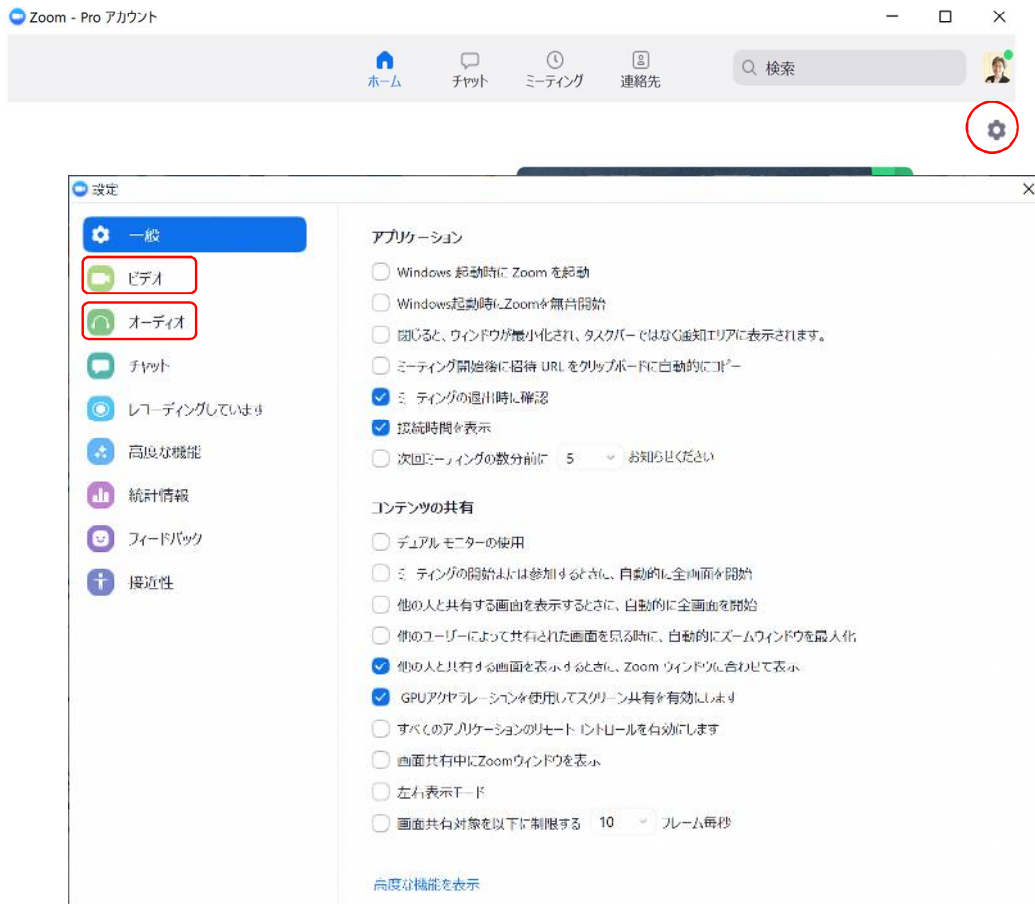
Zoom - Pro アカウント

ホーム チャット ミーティング 連絡先 検索

設定

一般
ビデオ
オーディオ
チャット
レコーディングしています
高度な機能
統計情報
フィードバック
接近性

アプリケーション

Windows 起動時に Zoom を起動
Windows起動時にZoomを無音開始
閉じると、ウィンドウが最小化され、タスクバーではなく通知エリアに表示されます。
ミーティング開始後に招待 URL をクリップボードに自動的にコピー
ミーティングの退出時に確認
接続時間を表示
次回ミーティングの数分前に 5 お知らせください

コンテンツの共有

デュアル モニターの使用
ミーティングの開始または参加するときに、自動的に全画面を開始
他の人と共有する画面を表示するときに、自動的に全画面を開始
他のユーザーによって共有された画面を見る時に、自動的にズームウィンドウを最大化
他の人と共有する画面を表示するときに、Zoom ウィンドウに合わせて表示
GPUアクセラレーションを使用してスクリーン共有を有効にします
すべてのアプリケーションのリモートコントロールを有効にします
画面共有中にZoomウィンドウを表示
左右表示モード
画面共有対象を以下に制限する 10 フレーム毎秒

高度な機能を表示